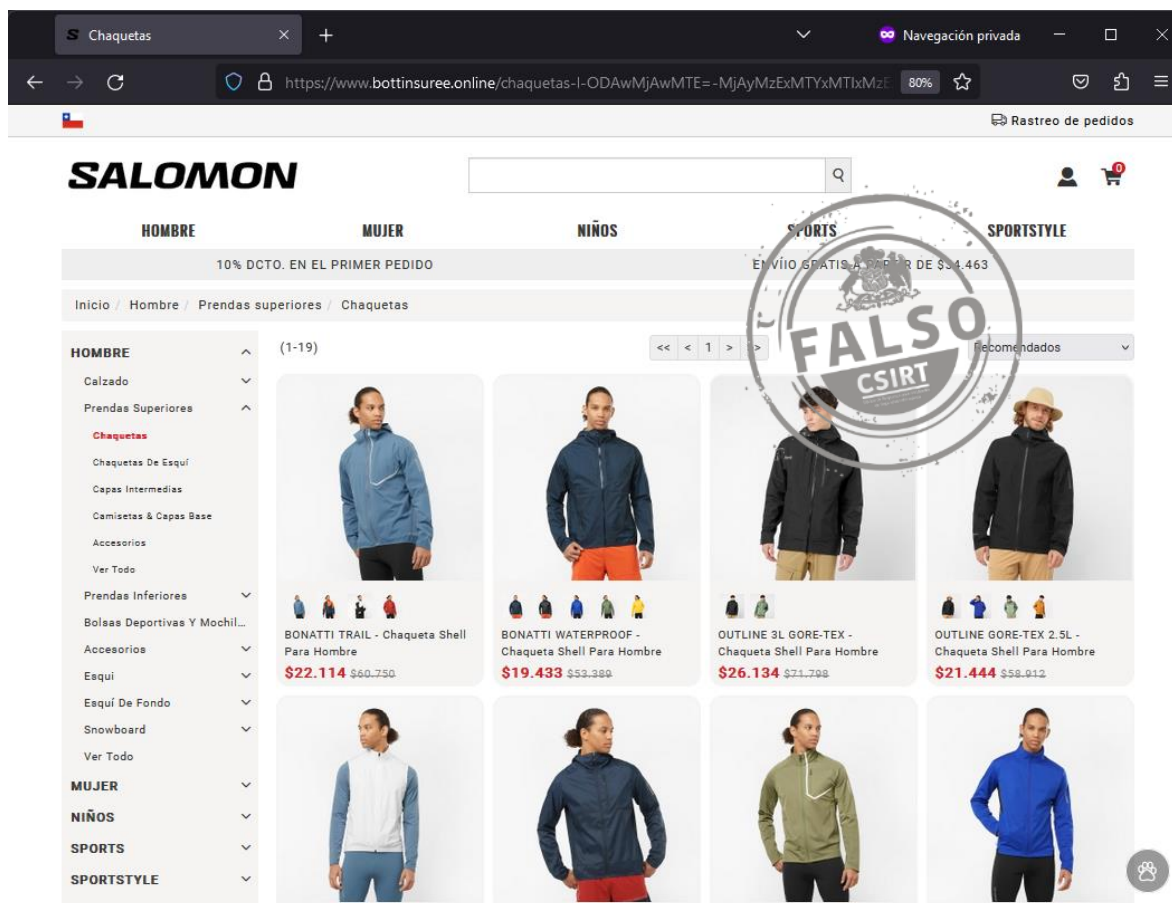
Chaquetas

Navegación privada

https://www.bottinsuree.online/chaquetas-l-ODAwMjAwMTE=-MjAyMzExMTYxMTIxMzE

80%

Rastreo de pedidos

SALOMON

0

HOMBRE

MUJER

NIÑOS

SPORTS

SPORTSTYLE

10% DCTO. EN EL PRIMER PEDIDO

ENVÍO GRATIS A PARTIR DE $34.463

Inicio / Hombre / Prendas superiores / Chaquetas

FALSO

CSIRT

HOMBRE

Calzado

Prendas Superiores

Chaquetas

Chaquetas De Esquí

Capas Intermedias

Camisetas & Capas Base

Accesorios

Ver Todo

Prendas Inferiores

Bolsas Deportivas Y Mochil...

Accesorios

Esqui

Esquí De Fondo

Snowboard

Ver Todo

MUJER

NIÑOS

SPORTS

SPORTSTYLE

(1-19)

<< < 1 > >>

Recomendados

BONATTI TRAIL - Chaqueta Shell Para Hombre
$22.114 $60.750

BONATTI WATERPROOF - Chaqueta Shell Para Hombre
$19.433 $53.389

OUTLINE 3L GORE-TEX - Chaqueta Shell Para Hombre
$26.134 $71.798

OUTLINE GORE-TEX 2.5L - Chaqueta Shell Para Hombre
$21.444 $58.912